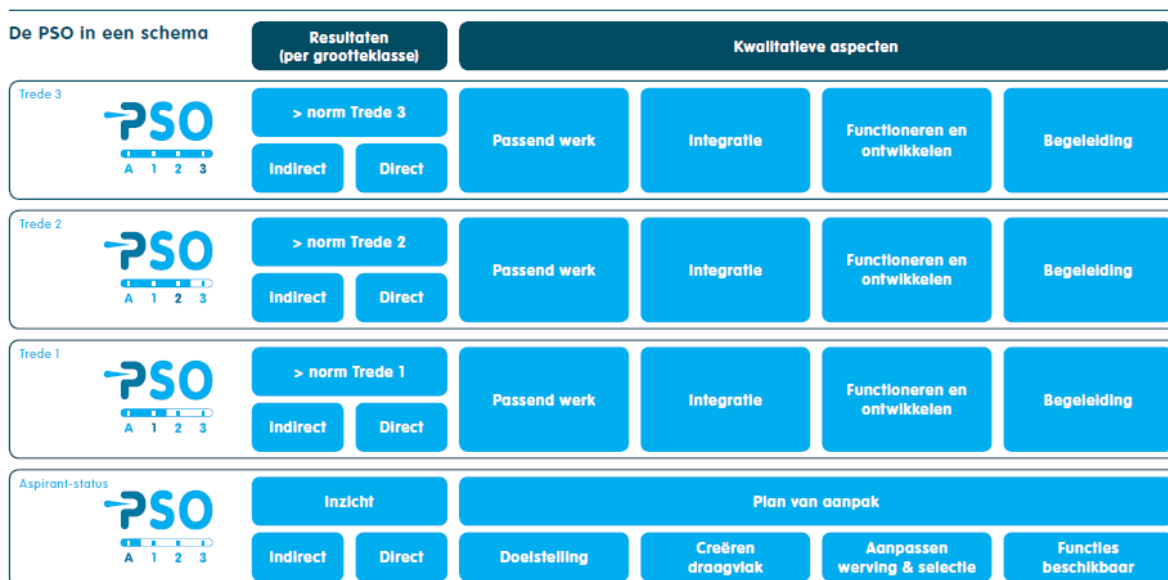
De PSO in een schema

| | Resultaten (per grootteklasse) | | Kwalitatieve aspecten | | | |
|---|---|---|---|---|---|---|
| Trede 3 PSO A 1 2 3 | > norm Trede 3 | | Passend werk | Integratie | Functioneren en ontwikkelen | Begeleiding |
| | Indirect | Direct | | | | |
| Trede 2 PSO A 1 2 3 | > norm Trede 2 | | Passend werk | Integratie | Functioneren en ontwikkelen | Begeleiding |
| | Indirect | Direct | | | | |
| Trede 1 PSO A 1 2 3 | > norm Trede 1 | | Passend werk | Integratie | Functioneren en ontwikkelen | Begeleiding |
| | Indirect | Direct | | | | |
| Aspirant-status PSO A 1 2 3 | Inzicht | | Plan van aanpak | | | |
| | Indirect | Direct | Doelstelling | Creëren draagvlak | Aanpassen werving & selectie | Functies beschikbaar |